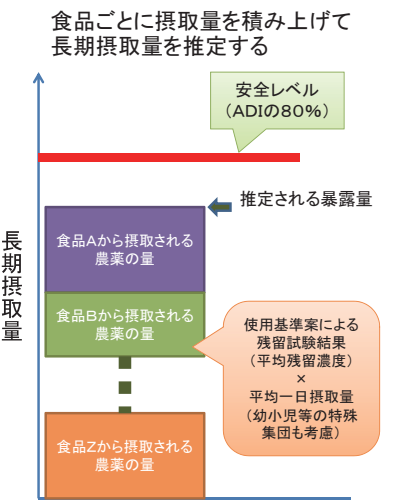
食品ごとに摂取量を積み上げて
長期摂取量を推定する

安全レベル
（ADIの80%）

推定される暴露量

長期摂取量

食品Aから摂取される
農薬の量

食品Bから摂取される
農薬の量

使用基準案による
残留試験結果
（平均残留濃度）
×
平均一日摂取量
（幼小児等の特殊
集団も考慮）

食品Zから摂取される
農薬の量